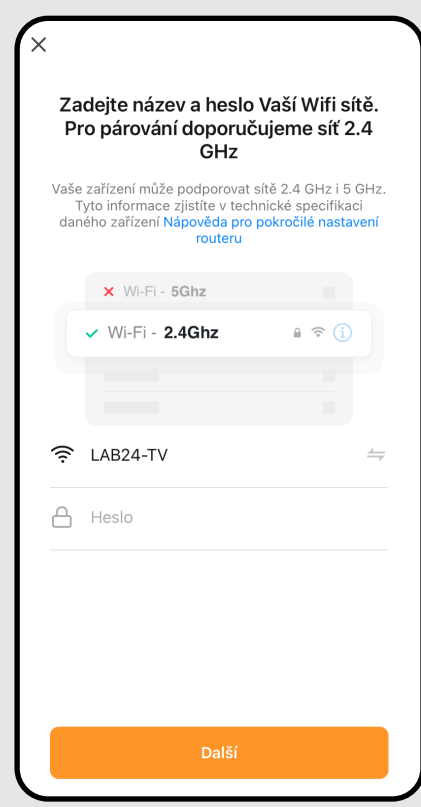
×

Zadejte název a heslo Vaší Wifi sítě. Pro párování doporučujeme síť 2.4 GHz

Vaše zařízení může podporovat sítě 2.4 GHz i 5 GHz. Tyto informace zjistíte v technické specifikaci daného zařízení Nápověda pro pokročilé nastavení routeru

× Wi-Fi - 5Ghz

✓ Wi-Fi - 2.4Ghz

LAB24-TV

Heslo

Další